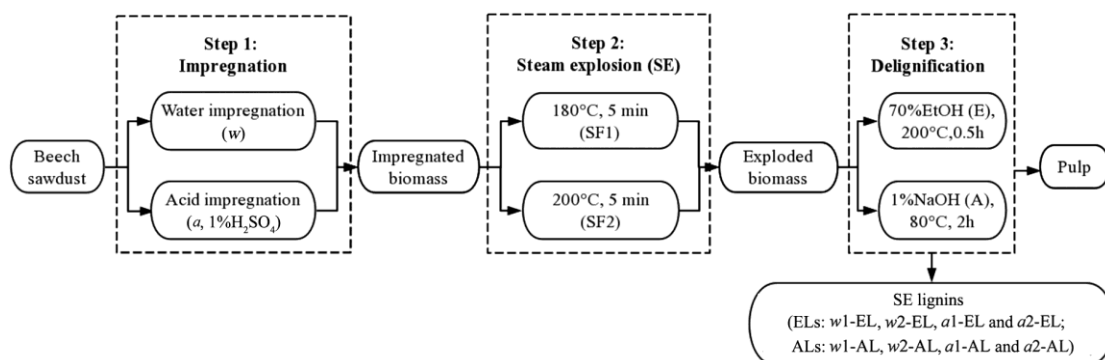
Step 1:
Impregnation

Step 2:
Steam explosion (SE)

Step 3:
Delignification

Beech sawdust

Water impregnation ($w$)

Acid impregnation ($a$, 1%$H_2SO_4$)

Impregnated biomass

180°C, 5 min (SF1)

200°C, 5 min (SF2)

Exploded biomass

70%EtOH (E), 200°C,0.5h

1%NaOH (A), 80°C, 2h

Pulp

SE lignins
(ELs: $w$1-EL, $w$2-EL, $a$1-EL and $a$2-EL;
ALs: $w$1-AL, $w$2-AL, $a$1-AL and $a$2-AL)